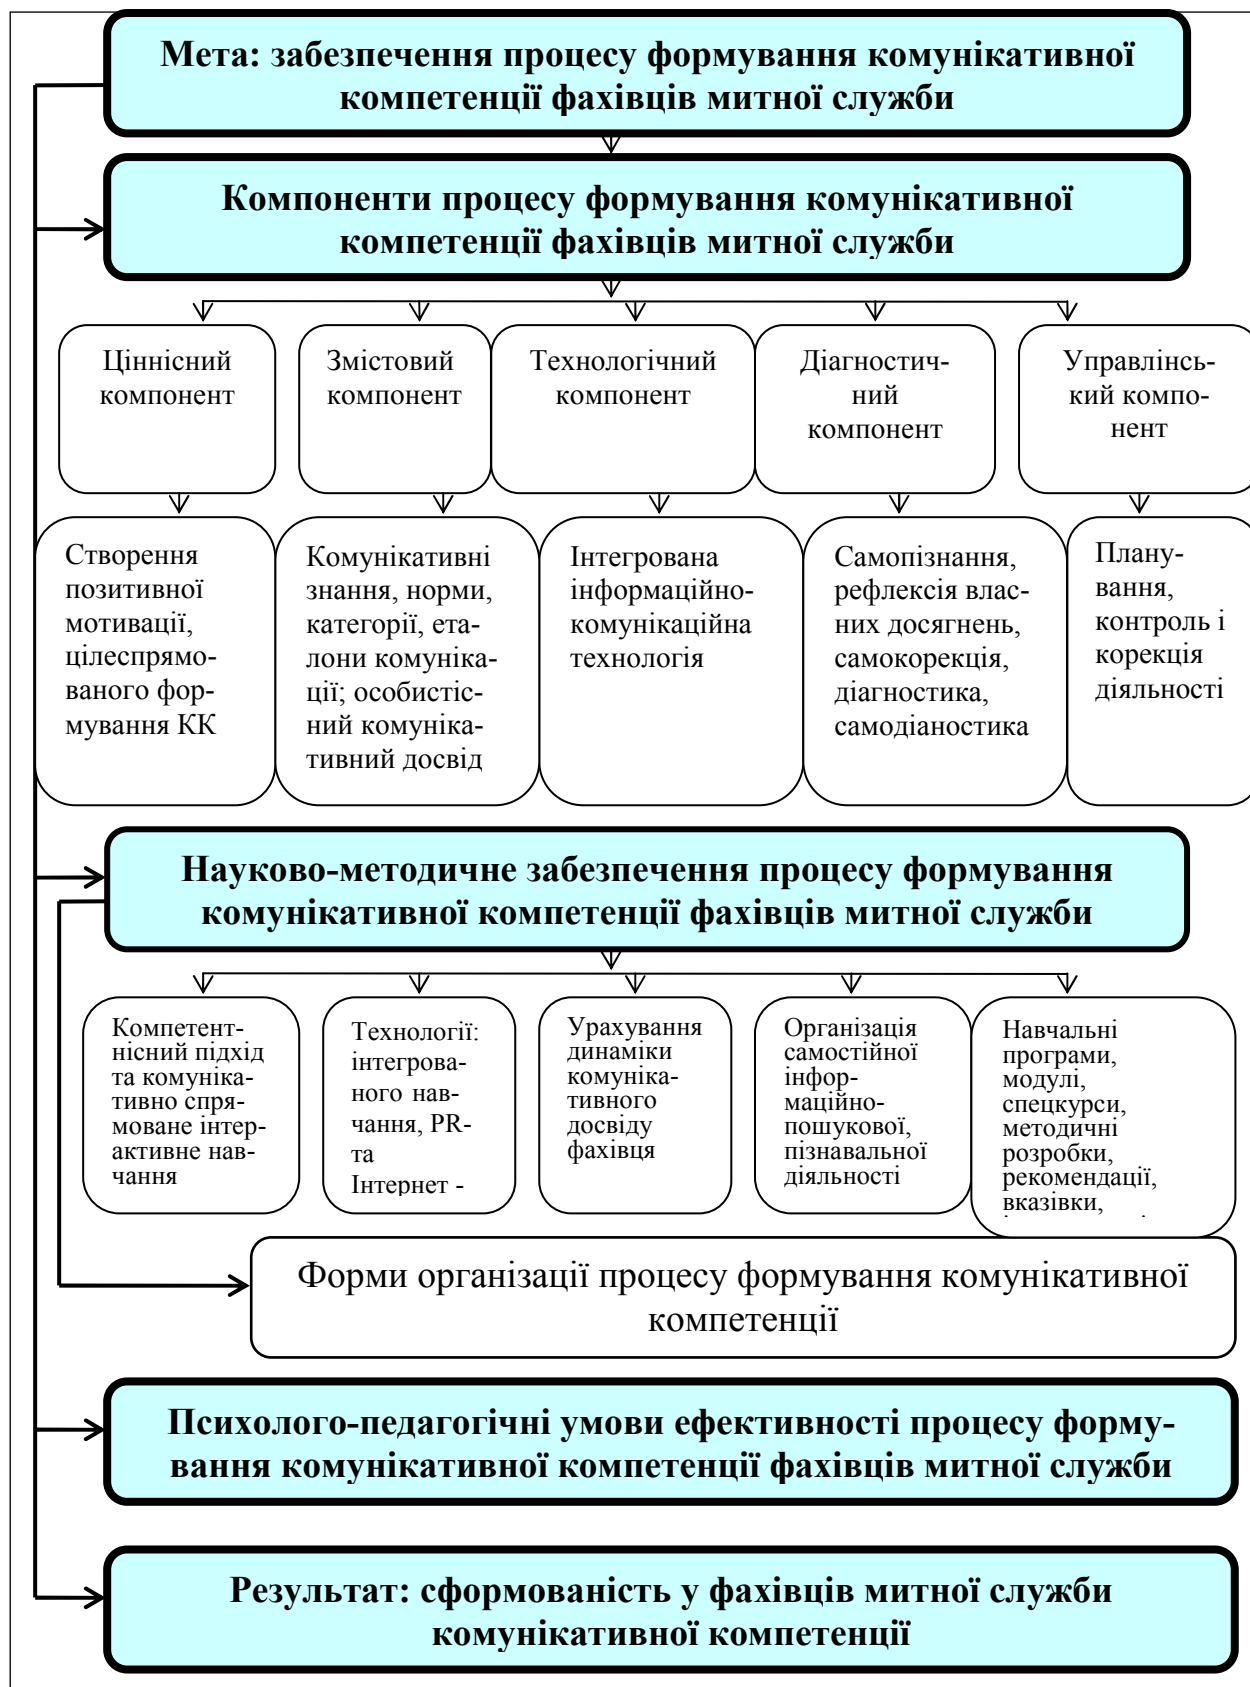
Мета: забезпечення процесу формування комунікативної компетенції фахівців митної служби

Компоненти процесу формування комунікативної компетенції фахівців митної служби

Ціннісний компонент

Змістовий компонент

Технологічний компонент

Діагностичний компонент

Управлінський компонент

Створення позитивної мотивації, цілеспрямованого формування КК

Комунікативні знання, норми, категорії, еталони комунікації; особистісний комунікативний досвід

Інтегрована інформаційно-комунікаційна технологія

Самопізнання, рефлексія власних досягнень, самокорекція, діагностика, самодіаностика

Планування, контроль і корекція діяльності

Науково-методичне забезпечення процесу формування комунікативної компетенції фахівців митної служби

Компетентнісний підхід та комунікативно спрямоване інтерактивне навчання

Технології: інтегрованого навчання, PR- та Інтернет -

Урахування динаміки комунікативного досвіду фахівця

Організація самостійної інформаційно-пошукової, пізнавальної діяльності

Навчальні програми, модулі, спецкурси, методичні розробки, рекомендації, вказівки, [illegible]

Форми організації процесу формування комунікативної компетенції

Психолого-педагогічні умови ефективності процесу формування комунікативної компетенції фахівців митної служби

Результат: сформованість у фахівців митної служби комунікативної компетенції